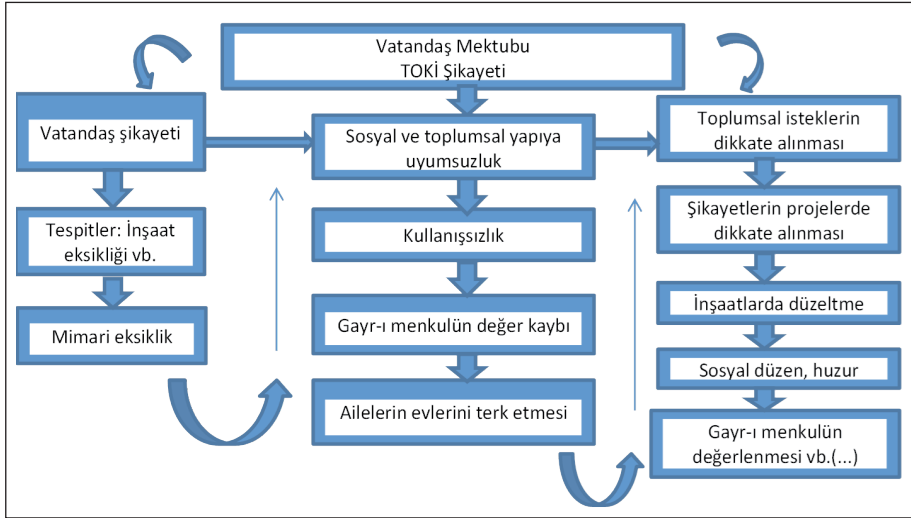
Vatandaş Mektubu
TOKİ Şikayeti

Vatandaş şikayeti

Tespitler: İnşaat eksikliği vb.

Mimari eksiklik

Sosyal ve toplumsal yapıya uyumsuzluk

Kullanışsızlık

Gayr-ı menkulün değer kaybı

Ailelerin evlerini terk etmesi

Toplumsal isteklerin dikkate alınması

Şikayetlerin projelerde dikkate alınması

İnşaatlarda düzeltme

Sosyal düzen, huzur

Gayr-ı menkulün değerlenmesi vb.(...)